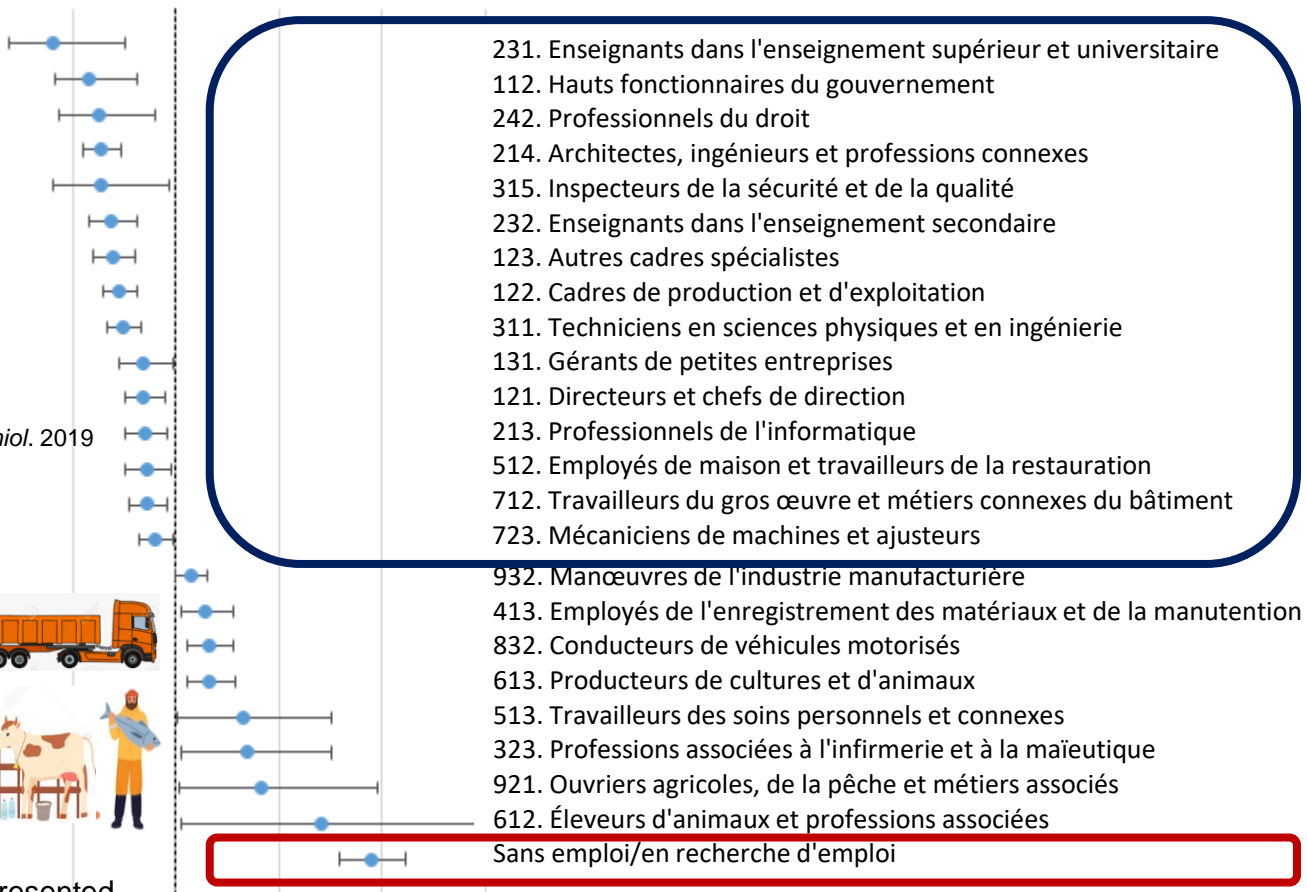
231. Enseignants dans l'enseignement supérieur et universitaire
112. Hauts fonctionnaires du gouvernement
242. Professionnels du droit
214. Architectes, ingénieurs et professions connexes
315. Inspecteurs de la sécurité et de la qualité
232. Enseignants dans l'enseignement secondaire
123. Autres cadres spécialistes
122. Cadres de production et d'exploitation
311. Techniciens en sciences physiques et en ingénierie
131. Gérants de petites entreprises
121. Directeurs et chefs de direction
213. Professionnels de l'informatique
512. Employés de maison et travailleurs de la restauration
712. Travailleurs du gros œuvre et métiers connexes du bâtiment
723. Mécaniciens de machines et ajusteurs
932. Manœuvres de l'industrie manufacturière
413. Employés de l'enregistrement des matériaux et de la manutention
832. Conducteurs de véhicules motorisés
613. Producteurs de cultures et d'animaux
513. Travailleurs des soins personnels et connexes
323. Professions associées à l'infirmerie et à la maïeutique
921. Ouvriers agricoles, de la pêche et métiers associés
612. Éleveurs d'animaux et professions associées
Sans emploi/en recherche d'emploi

iol. 2019

resented